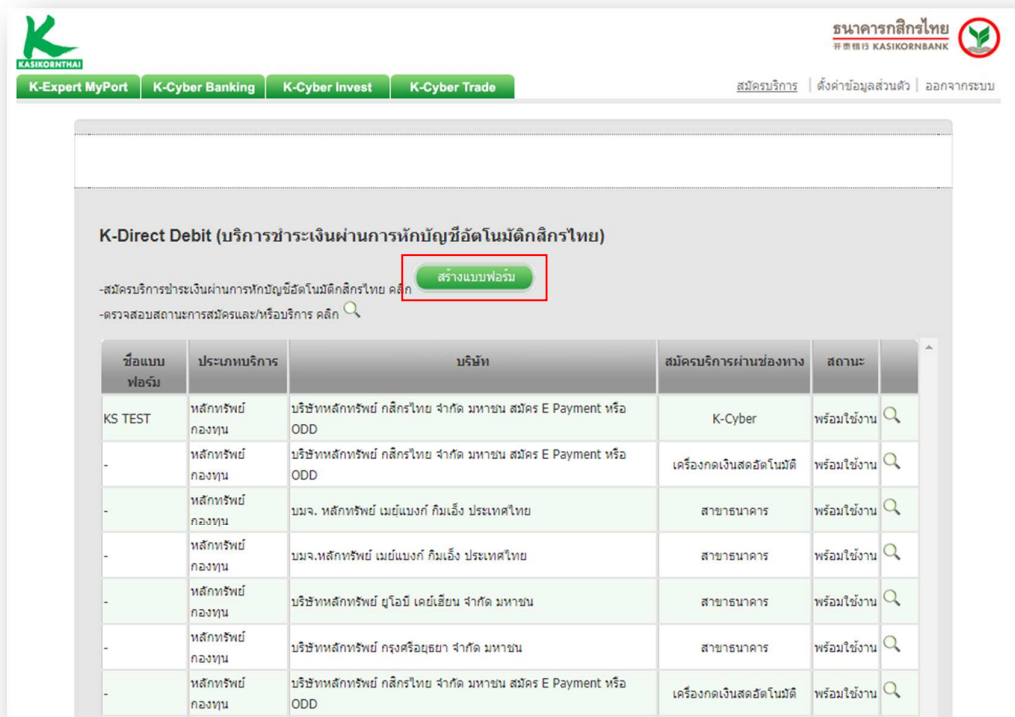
KASIKORNTHAI

ธนาคารกสิกรไทย
开泰银行 KASIKORNBANK

K-Expert MyPort | K-Cyber Banking | K-Cyber Invest | K-Cyber Trade

สมัครบริการ | ตั้งค่าข้อมูลส่วนตัว | ออกจากระบบ

K-Direct Debit (บริการชำระเงินผ่านการหักบัญชีอัตโนมัติกสิกรไทย)

-สมัครบริการชำระเงินผ่านการหักบัญชีอัตโนมัติกสิกรไทย คลิก สร้างแบบฟอร์ม

-ตรวจสอบสถานะการสมัครและ/หรือบริการ คลิก

| ชื่อแบบฟอร์ม | ประเภทบริการ | บริษัท | สมัครบริการผ่านช่องทาง | สถานะ | |
|---|---|---|---|---|---|
| KS TEST | หลักทรัพย์ กองทุน | บริษัทหลักทรัพย์ กสิกรไทย จำกัด มหาชน สมัคร E Payment หรือ ODD | K-Cyber | พร้อมใช้งาน | |
| - | หลักทรัพย์ กองทุน | บริษัทหลักทรัพย์ กสิกรไทย จำกัด มหาชน สมัคร E Payment หรือ ODD | เครื่องกดเงินสดอัตโนมัติ | พร้อมใช้งาน | |
| - | หลักทรัพย์ กองทุน | บมจ. หลักทรัพย์ เมย์แบงก์ กิมเอ็ง ประเทศไทย | สาขาธนาคาร | พร้อมใช้งาน | |
| - | หลักทรัพย์ กองทุน | บมจ.หลักทรัพย์ เมย์แบงก์ กิมเอ็ง ประเทศไทย | สาขาธนาคาร | พร้อมใช้งาน | |
| - | หลักทรัพย์ กองทุน | บริษัทหลักทรัพย์ ยูโอบี เคย์เฮียน จำกัด มหาชน | สาขาธนาคาร | พร้อมใช้งาน | |
| - | หลักทรัพย์ กองทุน | บริษัทหลักทรัพย์ กรุงศรีอยุธยา จำกัด มหาชน | สาขาธนาคาร | พร้อมใช้งาน | |
| - | หลักทรัพย์ กองทุน | บริษัทหลักทรัพย์ กสิกรไทย จำกัด มหาชน สมัคร E Payment หรือ ODD | เครื่องกดเงินสดอัตโนมัติ | พร้อมใช้งาน | |